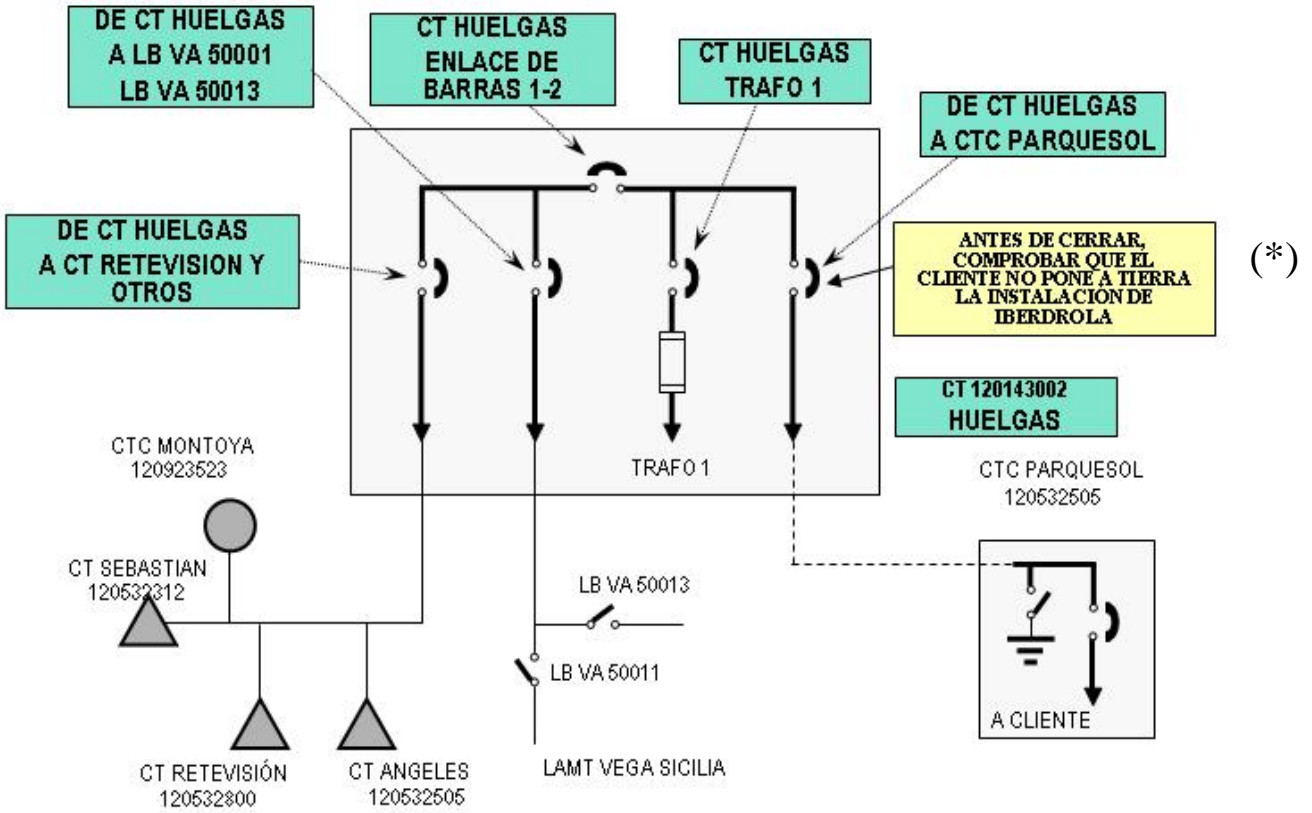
DE CT HUELGAS
A LB VA 50001
LB VA 50013

CT HUELGAS
ENLACE DE
BARRAS 1-2

CT HUELGAS
TRAFO 1

DE CT HUELGAS
A CTC PARQUESOL

DE CT HUELGAS
A CT RETEVISION Y
OTROS

ANTES DE CERRAR, COMPROBAR QUE EL CLIENTE NO PONE A TIERRA LA INSTALACIÓN DE IBERDROLA

(*)

CT 120143002
HUELGAS

CTC MONTOYA
120923523

TRAFO 1

CTC PARQUESOL
120532505

CT SEBASTIAN
120532312

LB VA 50013

LB VA 50011

A CLIENTE

CT RETEVISIÓN
120532800

CT ANGELES
120532505

LAMT VEGA SICILIA